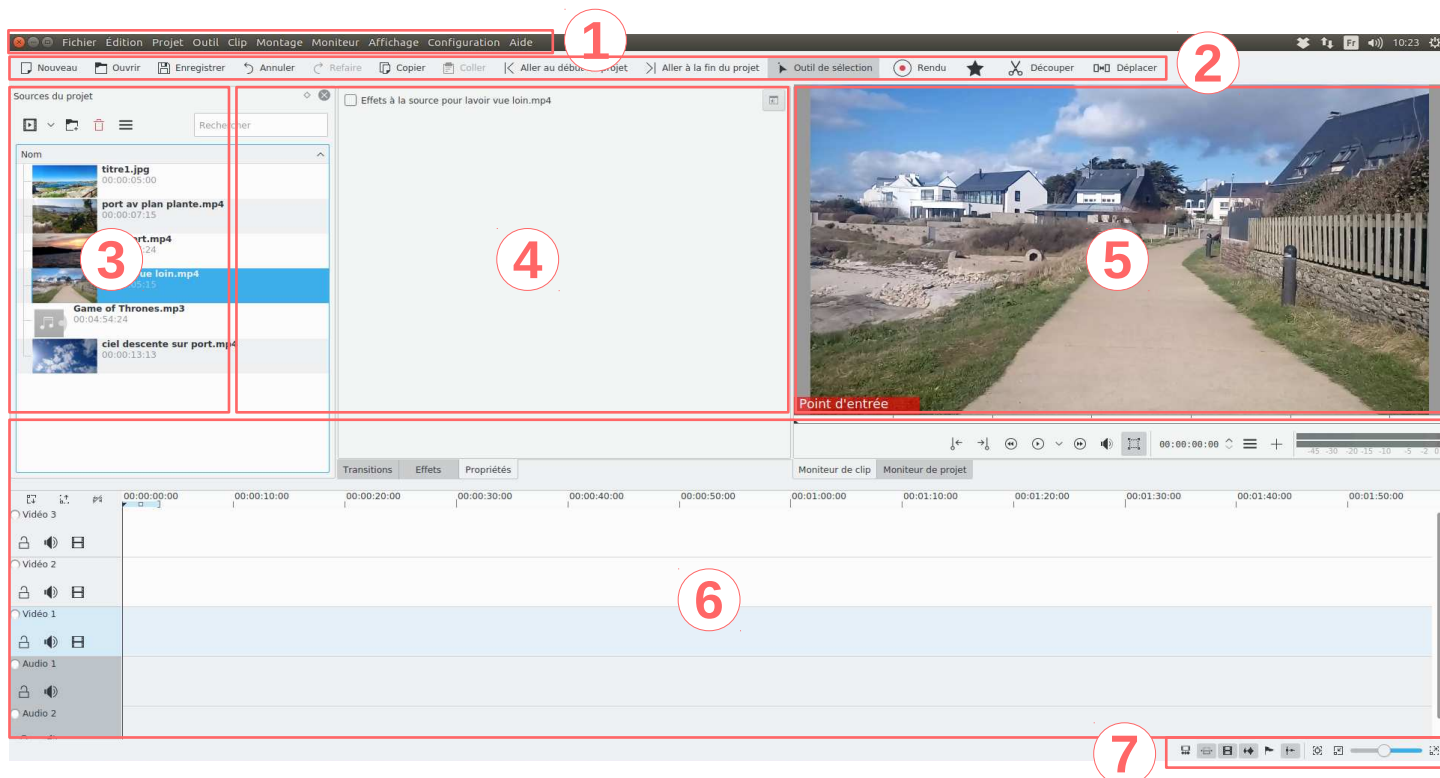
1 Fichier Édition Projet Outil Clip Montage Moniteur Affichage Configuration Aide

10:23

2

Nouveau Ouvrir Enregistrer Annuler Refaire Copier Coller Aller au début du projet Aller à la fin du projet Outil de sélection Rendu Découper Déplacer

Sources du projet

Rechercher

Nom

titre1.jpg
00:00:05:00

port av plan plante.mp4
00:00:07:15

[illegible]rt.mp4
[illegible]:24

3

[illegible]ue loin.mp4
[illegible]5:15

Game of Thrones.mp3
00:04:54:24

ciel descente sur port.mp4
00:00:13:13

Effets à la source pour lavoir vue loin.mp4

4

5

Point d'entrée

00:00:00:00

-45 -30 -20 -15 -10 -5 -2 0

Transitions Effets Propriétés

Moniteur de clip Moniteur de projet

00:00:00:00 00:00:10:00 00:00:20:00 00:00:30:00 00:00:40:00 00:00:50:00 00:01:00:00 00:01:10:00 00:01:20:00 00:01:30:00 00:01:40:00 00:01:50:00

Vidéo 3

Vidéo 2

6

Vidéo 1

Audio 1

Audio 2

7